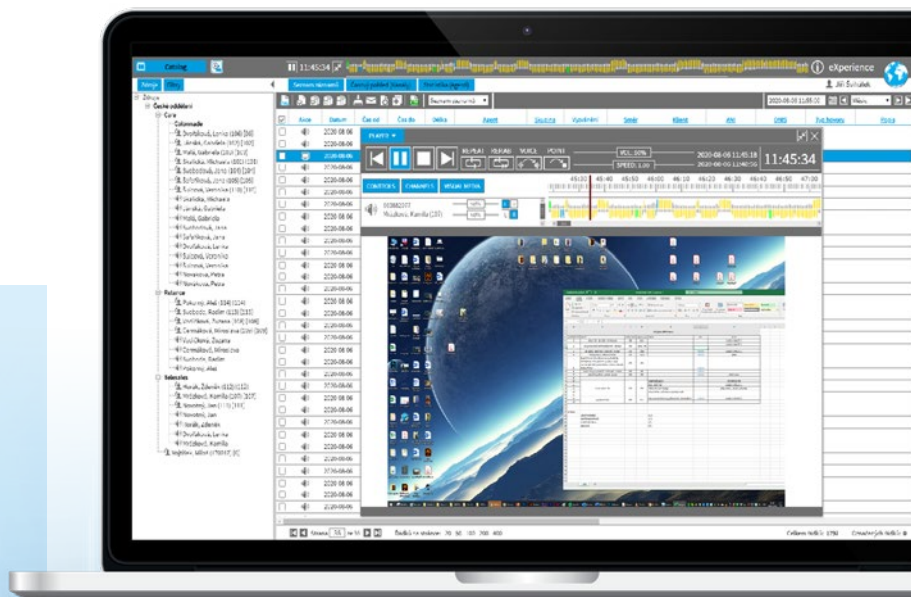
Catalog

11:45:34

eXperience

Jiří Šuhaiek

Záznamy nahrávek

Zpráva

České oddělení

Colonnade

Dvořáková, Lenka

Jánská, Daniela

Malá, Gabriela

Skalická, Michaela

Svobodová, Jana

Šafaříková, Jana

Šulcová, Veronika

Skalická, Michaela

Jánská, Gabriela

Malá, Gabriela

Novotná, Jana

Šafaříková, Jana

Dvořáková, Lenka

Šulcová, Veronika

Sulcová, Veronika

Novotná, Petra

Novotná, Petra

Retence

Pokorný, Aleš

Svoboda, Radim

Vinklerová, Petra

Černáková, Miroslava

Vocí Okona, Zuzana

Černáková, Miroslava

Svoboda, Radim

Pokorný, Aleš

Salescies

Horák, Zdeněk

Hrdličková, Kamila

Novotný, Jan

Novotný, Jan

Horák, Zdeněk

Dvořáková, Lenka

Hrdličková, Kamila

Vojtěšek, Miloš

Datum

2020-08-06

PLAYER

REPEAT

REWIND

VOICE

POINT

VOL: 50%

SPEED: 1.00

2020-08-06 11:45:18

2020-08-06 11:46:50

11:45:34

CONTROLS

CHANNELS

VISUAL SETTNA

45:30

45:40

45:50

46:00

46:10

46:20

46:30

46:40

46:50

47:00

Hrdličková, Kamila

Strana 1 ze 10

Celkem řádků: 1750